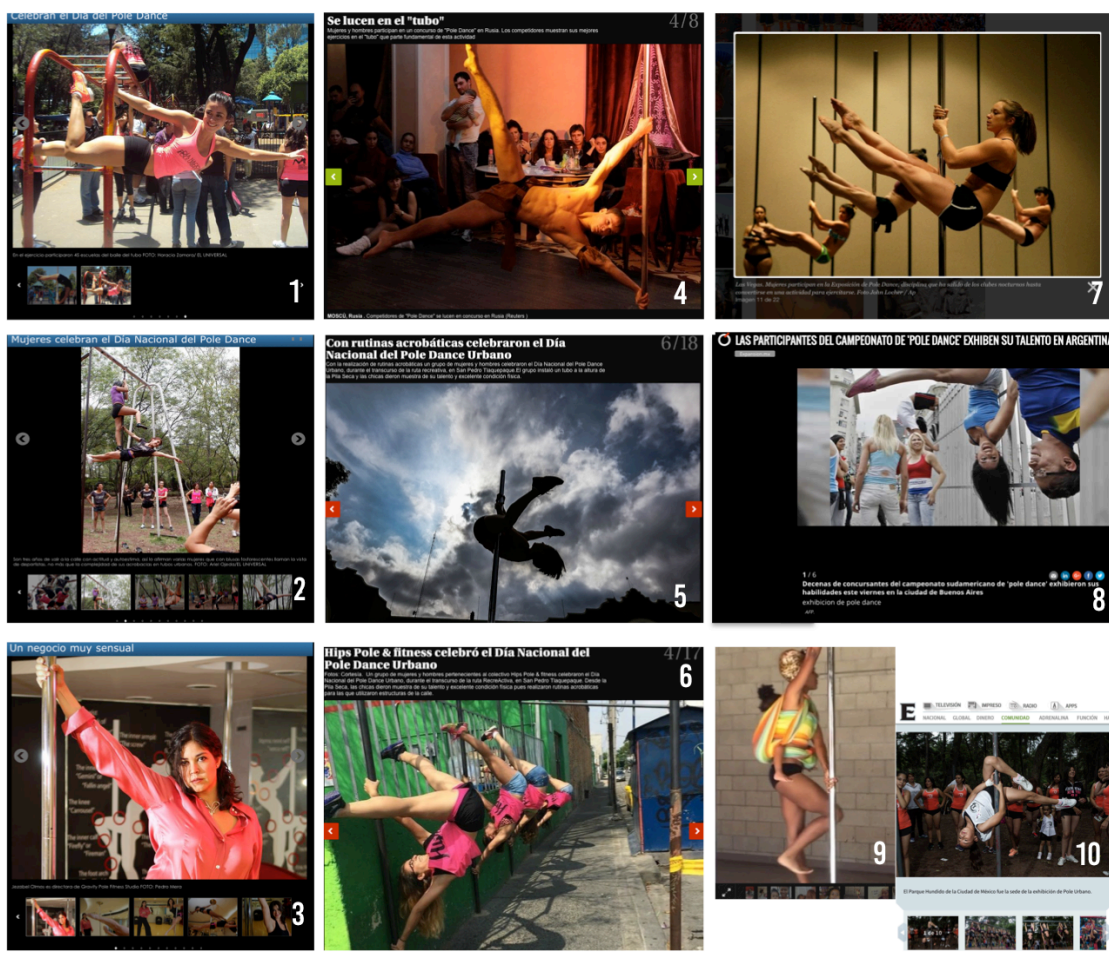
Celebran el Día del Pole Dance

En el ejercicio participaron 45 escuelas del baile del tubo FOTO: Horacio Zamora/ EL UNIVERSAL

1

Se lucen en el "tubo"

4/8

Mujeres y hombres participan en un concurso de "Pole Dance" en Rusia. Los competidores muestran sus mejores ejercicios en el "tubo" que parte fundamental de esta actividad

MOSCÚ, Rusia . Competidores de "Pole Dance" se lucen en concurso en Rusia (Reuters )

4

Las Vegas. Mujeres participan en la Exposición de Pole Dance, disciplina que ha salido de los clubes nocturnos hasta convertirse en una actividad para ejercitarse. Foto John Locher / ap

Imagen 11 de 22

7

Mujeres celebran el Día Nacional del Pole Dance

Son hoy años de vida a su salir con actitud y autoestima; de lo alientan varias mujeres que con blusas holgadamente llaman la ruta de deportistas, no más que la complejidad de sus acrobacias en tubos urbanos. FOTO: Ariel Ojeda/EL UNIVERSAL

2

Con rutinas acrobáticas celebraron el Día Nacional del Pole Dance Urbano

6/18

Con la realización de rutinas acrobáticas un grupo de mujeres y hombres celebraron el Día Nacional del Pole Dance Urbano, durante el transcurso de la ruta recreativa, en San Pedro Tlaquepaque. El grupo instaló un tubo a la altura de la Pila Seca y las chicas dieron muestra de su talento y excelente condición física.

5

LAS PARTICIPANTES DEL CAMPEONATO DE 'POLE DANCE' EXHIBEN SU TALENTO EN ARGENTINA

1 / 6

Decenas de concursantes del campeonato sudamericano de 'pole dance' exhibieron sus habilidades este viernes en la ciudad de Buenos Aires

exhibición de pole dance

AFP

8

Un negocio muy sensual

Isabel Olmos es directora de Gravity Pole Fitness Studio FOTO: Pedro Mera

3

Hips Pole & fitness celebró el Día Nacional del Pole Dance Urbano

4/17

Fotos: Cortesía. Un grupo de mujeres y hombres pertenecientes al colectivo Hips Pole & fitness celebraron el Día Nacional del Pole Dance Urbano, durante el transcurso de la ruta RecreActiva, en San Pedro Tlaquepaque. Desde la Pila Seca, las chicas dieron muestra de su talento y excelente condición física que realizaron rutinas acrobáticas para las que utilizaron estructuras de la calle.

6

9

E TELEVISIÓN IMPRESO RADIO APPS

NACIONAL GLOBAL DINERO COMUNIDAD ADRENALINA FUNCIÓN

El Parque Hundido de la Ciudad de México fue la sede de la exhibición de Pole Urbano.

10